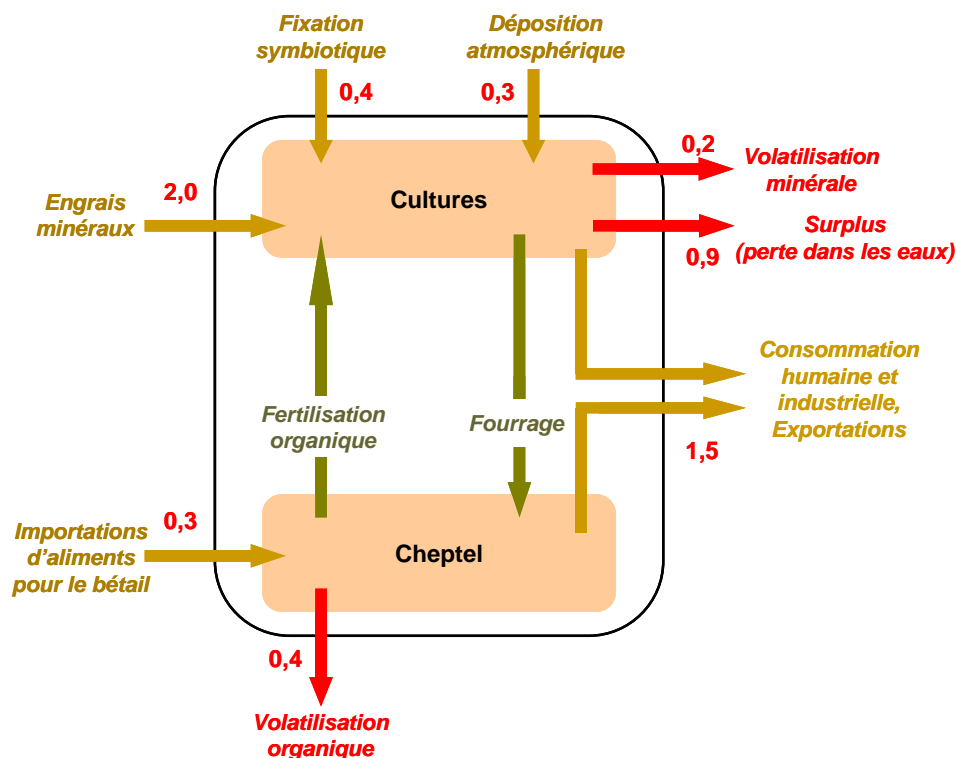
Fixation symbiotique

0,4

Déposition atmosphérique

0,3

0,2

Volatilisation minérale

Engrais minéraux

2,0

Cultures

Surplus (perte dans les eaux)

0,9

Consommation humaine et industrielle, Exportations

Fertilisation organique

Fourrage

1,5

Importations d'aliments pour le bétail

0,3

Cheptel

0,4

Volatilisation organique